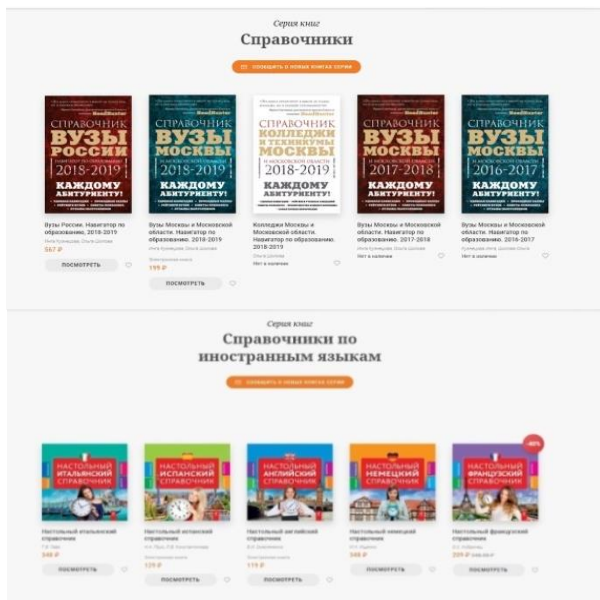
Серия книг

Справочники

СООБЩИТЬ О НОВЫХ КНИГАХ СЕРИИ

СПРАВОЧНИК ВУЗЫ РОССИИ 2018-2019 КАЖДОМУ АБИТУРИЕНТУ!

СПРАВОЧНИК ВУЗЫ МОСКВЫ И МОСКОВСКОЙ ОБЛАСТИ 2018-2019 КАЖДОМУ АБИТУРИЕНТУ!

СПРАВОЧНИК КОЛЛЕДЖИ И ТЕХНИКУМЫ МОСКВЫ И МОСКОВСКОЙ ОБЛАСТИ 2018-2019 КАЖДОМУ АБИТУРИЕНТУ!

СПРАВОЧНИК ВУЗЫ МОСКВЫ И МОСКОВСКОЙ ОБЛАСТИ 2017-2018 КАЖДОМУ АБИТУРИЕНТУ!

СПРАВОЧНИК ВУЗЫ МОСКВЫ И МОСКОВСКОЙ ОБЛАСТИ 2016-2017 КАЖДОМУ АБИТУРИЕНТУ!

Вузы России. Навигатор по образованию. 2018-2019
Инна Кузнецова, Ольга Шолова
567 ₽
ПОСМОТРЕТЬ

Вузы Москвы и Московской области. Навигатор по образованию. 2018-2019
Инна Кузнецова, Ольга Шолова
Электронная книга
199 ₽
ПОСМОТРЕТЬ

Колледжи Москвы и Московской области. Навигатор по образованию. 2018-2019
Ольга Шолова
Нет в наличии

Вузы Москвы и Московской области. Навигатор по образованию. 2017-2018
Инна Кузнецова, Ольга Шолова
Нет в наличии

Вузы Москвы и Московской области. Навигатор по образованию. 2016-2017
Кузнецова Инна, Шолова Ольга
Нет в наличии

Серия книг

Справочники по иностранным языкам

СООБЩИТЬ О НОВЫХ КНИГАХ СЕРИИ

НАСТОЛЬНЫЙ ИТАЛЬЯНСКИЙ СПРАВОЧНИК

НАСТОЛЬНЫЙ ИСПАНСКИЙ СПРАВОЧНИК

НАСТОЛЬНЫЙ АНГЛИЙСКИЙ СПРАВОЧНИК

НАСТОЛЬНЫЙ НЕМЕЦКИЙ СПРАВОЧНИК

-40%
НАСТОЛЬНЫЙ ФРАНЦУЗСКИЙ СПРАВОЧНИК

Настольный итальянский справочник
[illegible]
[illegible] ₽
ПОСМОТРЕТЬ

Настольный испанский справочник
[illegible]
Электронная книга
129 ₽
ПОСМОТРЕТЬ

Настольный английский справочник
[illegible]
Электронная книга
119 ₽
ПОСМОТРЕТЬ

Настольный немецкий справочник
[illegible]
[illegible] ₽
ПОСМОТРЕТЬ

Настольный французский справочник
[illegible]
209 ₽ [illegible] ₽
ПОСМОТРЕТЬ